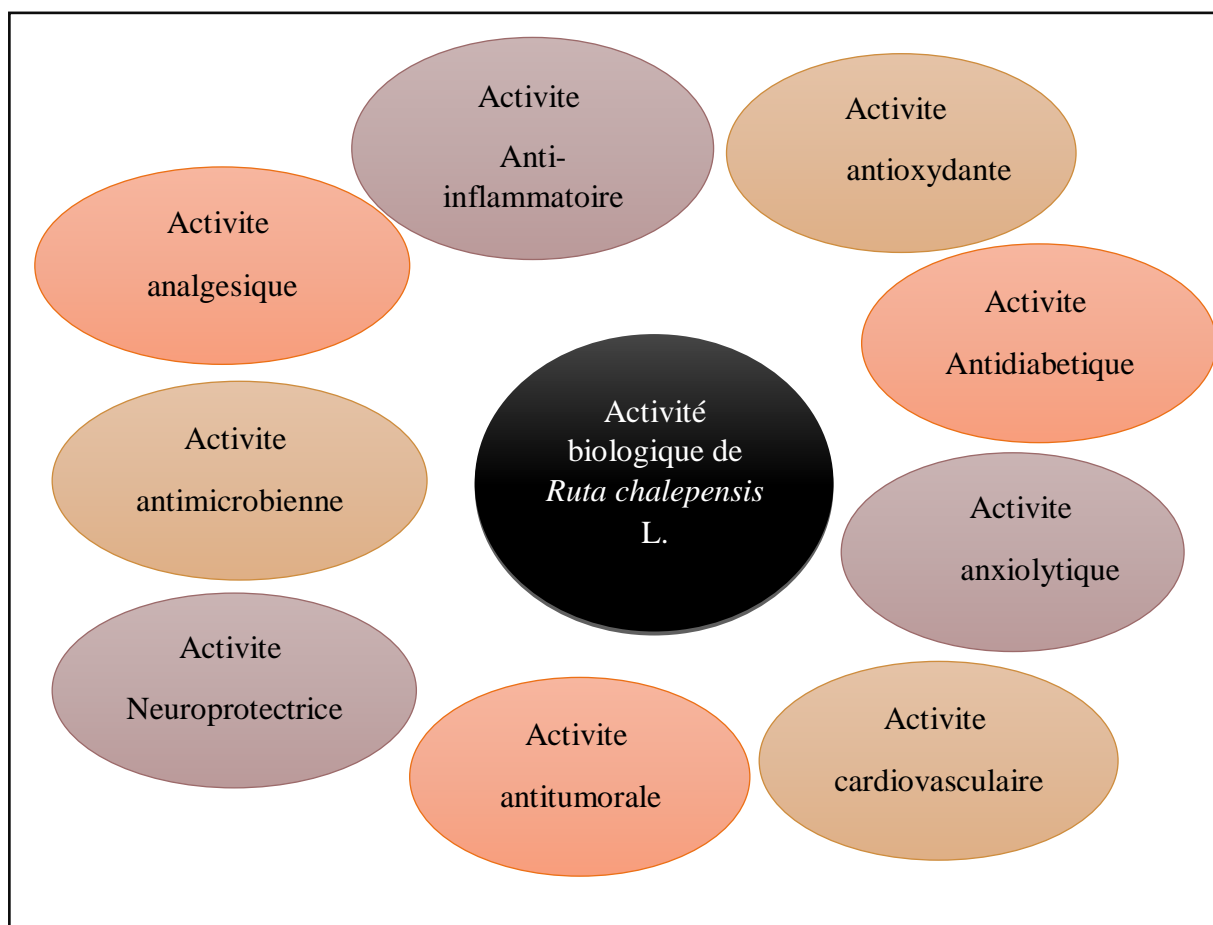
Activité biologique de *Ruta chalepensis* L.

Activite Anti-inflammatoire

Activite antioxydante

Activite analgesique

Activite Antidiabetique

Activite antimicrobienne

Activite anxiolytique

Activite Neuroprotectrice

Activite antitumorale

Activite cardiovasculaire